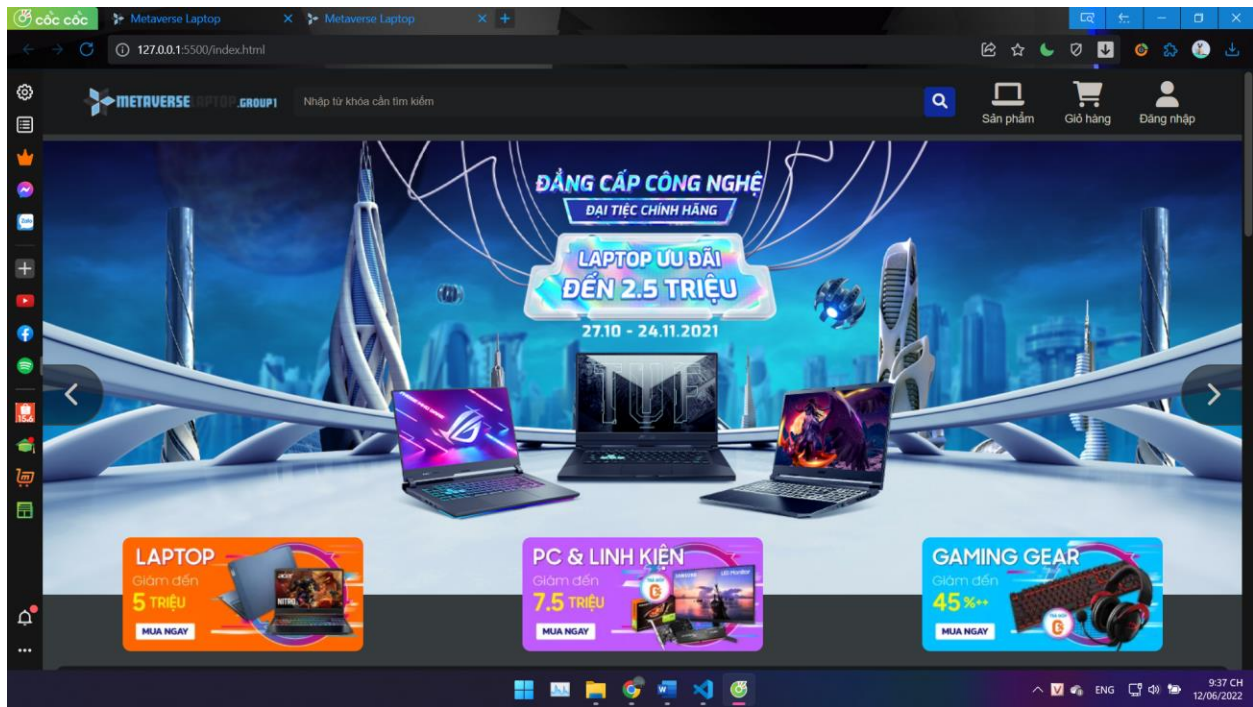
cốc cốc
Metaverse Laptop
Metaverse Laptop
127.0.0.1:5500/index.html

METAVERSE LAPTOP GROUP1
Nhập từ khóa cần tìm kiếm
Sản phẩm
Giỏ hàng
Đăng nhập

ĐẲNG CẤP CÔNG NGHỆ
ĐẠI TIỆC CHÍNH HÃNG
LAPTOP ƯU ĐÃI
ĐẾN 2.5 TRIỆU
27.10 - 24.11.2021

LAPTOP
Giảm đến
5 TRIỆU
MUA NGAY

PC & LINH KIỆN
Giảm đến
7.5 TRIỆU
MUA NGAY

GAMING GEAR
Giảm đến
45%++
MUA NGAY

ENG
9:37 CH
12/06/2022